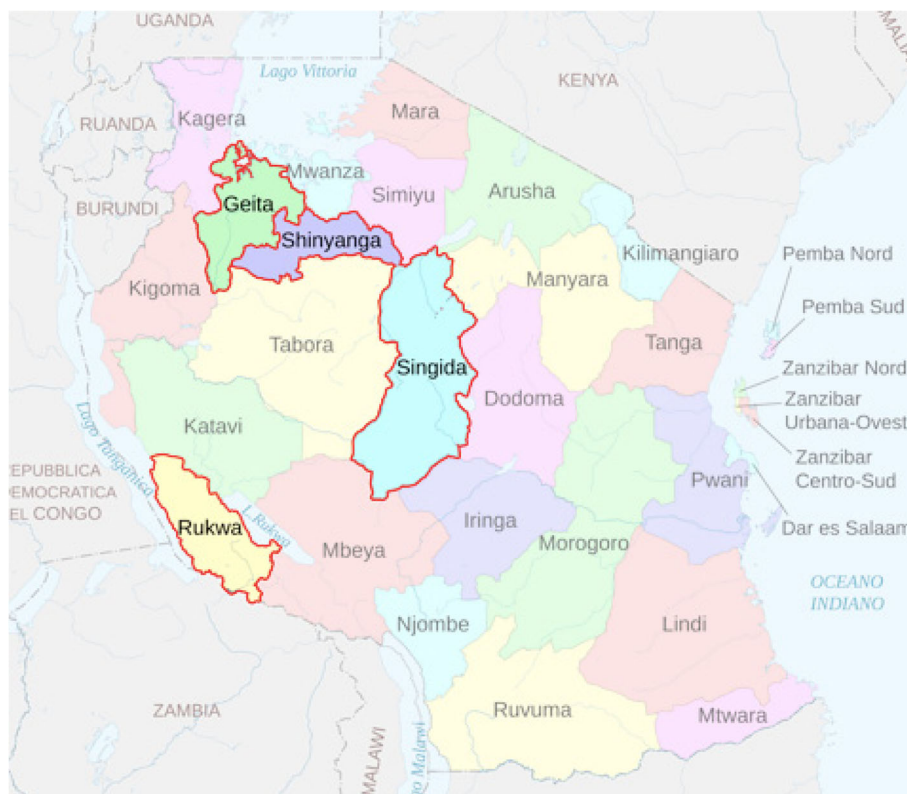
UGANDA
MALI
Lago Vittoria
KENYA
Mara
Kagera
RUANDA
Mwanza
Simiyu
Arusha
Geita
BURUNDI
Shinyanga
Kilimangiaro
Pemba Nord
Kigoma
Manyara
Pemba Sud
Tabora
Tanga
Singida
Zanzibar Nord
Zanzibar Urbana-Ovest
Dodoma
Katavi
Zanzibar Centro-Sud
Lago Tanganica
EPUBBLICA EMOCRATICA EL CONGO
Pwani
Iringa
Rukwa
L. Rukwa
Mbeya
Morogoro
Dar es Salaam
OCEANO INDIANO
Njombe
Lindi
ZAMBIA
Ruvuma
Mtwara
MALAWI
Lago Malawi